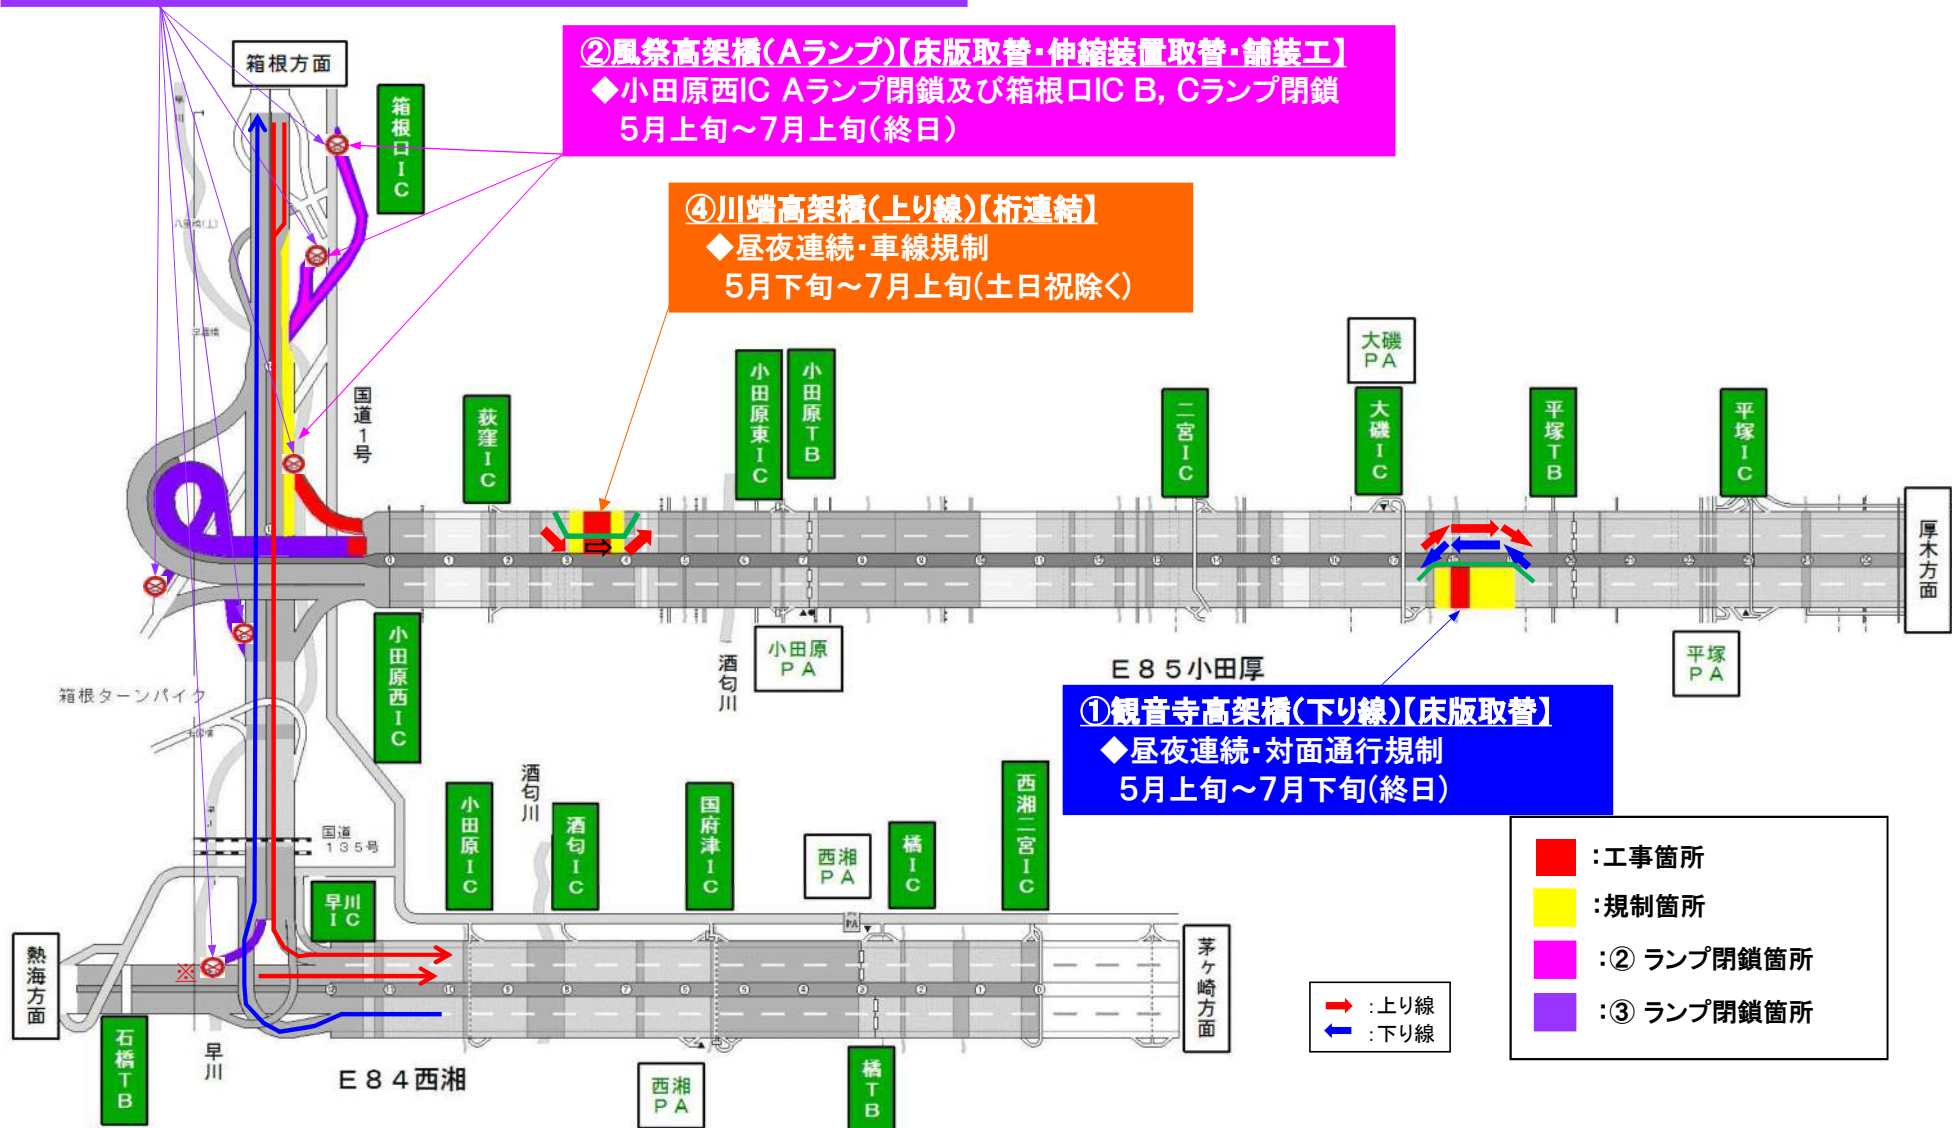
箱根方面

②風祭高架橋(Aランプ)【床版取替・伸縮装置取替・舗装工】
◆小田原西IC Aランプ閉鎖及び箱根口IC B, Cランプ閉鎖
5月上旬～7月上旬(終日)

箱根口IC

④川端高架橋(上り線)【桁連結】
◆昼夜連続・車線規制
5月下旬～7月上旬(土日祝除く)

国道1号

荻窪IC

小田原東IC

小田原TB

二宮IC

大磯PA

大磯TB

平塚TB

平塚IC

厚木方面

小田原PA

酒匂川

E85小田厚

平塚PA

①観音寺高架橋(下り線)【床版取替】
◆昼夜連続・対面通行規制
5月上旬～7月下旬(終日)

箱根ターンパイク

小田原西IC

酒匂川

小田原IC

酒匂IC

国府津IC

西湘PA

橋IC

西湘二宮IC

国道135号

早川IC

:工事箇所
:規制箇所
:② ランプ閉鎖箇所
:③ ランプ閉鎖箇所

熱海方面

※

茅ヶ崎方面

:上り線
:下り線

石橋TB

早川

E84西湘

西湘PA

橋TB